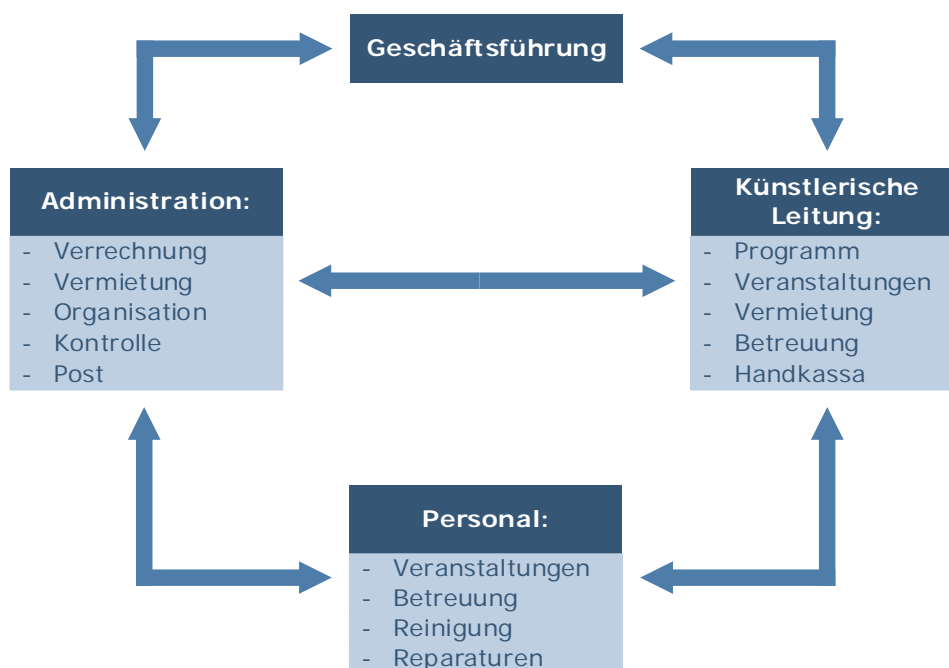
Geschäftsführung

Administration:
- Verrechnung
- Vermietung
- Organisation
- Kontrolle
- Post

Künstlerische Leitung:
- Programm
- Veranstaltungen
- Vermietung
- Betreuung
- Handkassa

Personal:
- Veranstaltungen
- Betreuung
- Reinigung
- Reparaturen